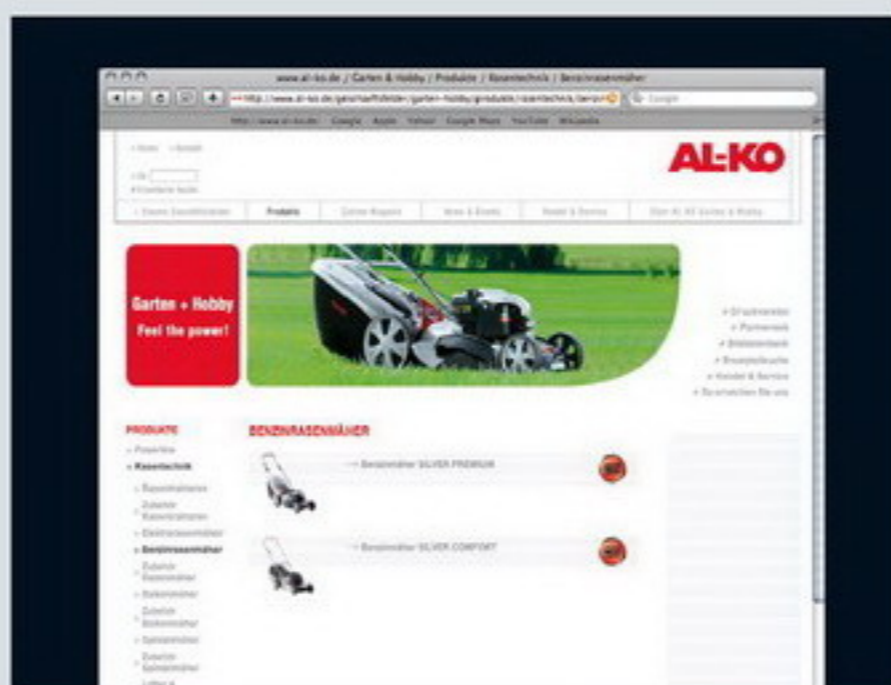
www.al-ko.de / Garten & Hobby / Produkte / Rasentechnik / Benzinrasenmäher

http://www.al-ko.de/geschaeftsfelder/garten-hobby/produkte/rasentechnik/benzin

Google

http://www.al-ko.de/ Google Apple Yahoo! Google Maps YouTube Wikipedia

AL-KO

Produkte

Garten + Hobby
Feel the power!

PRODUKTE

BENZINRASENMÄHER

Poolline
Rasentechnik
Benzinrasenmäher

Benzinmäher SILVER PREMIUM

Benzinmäher SILVER COMFORT